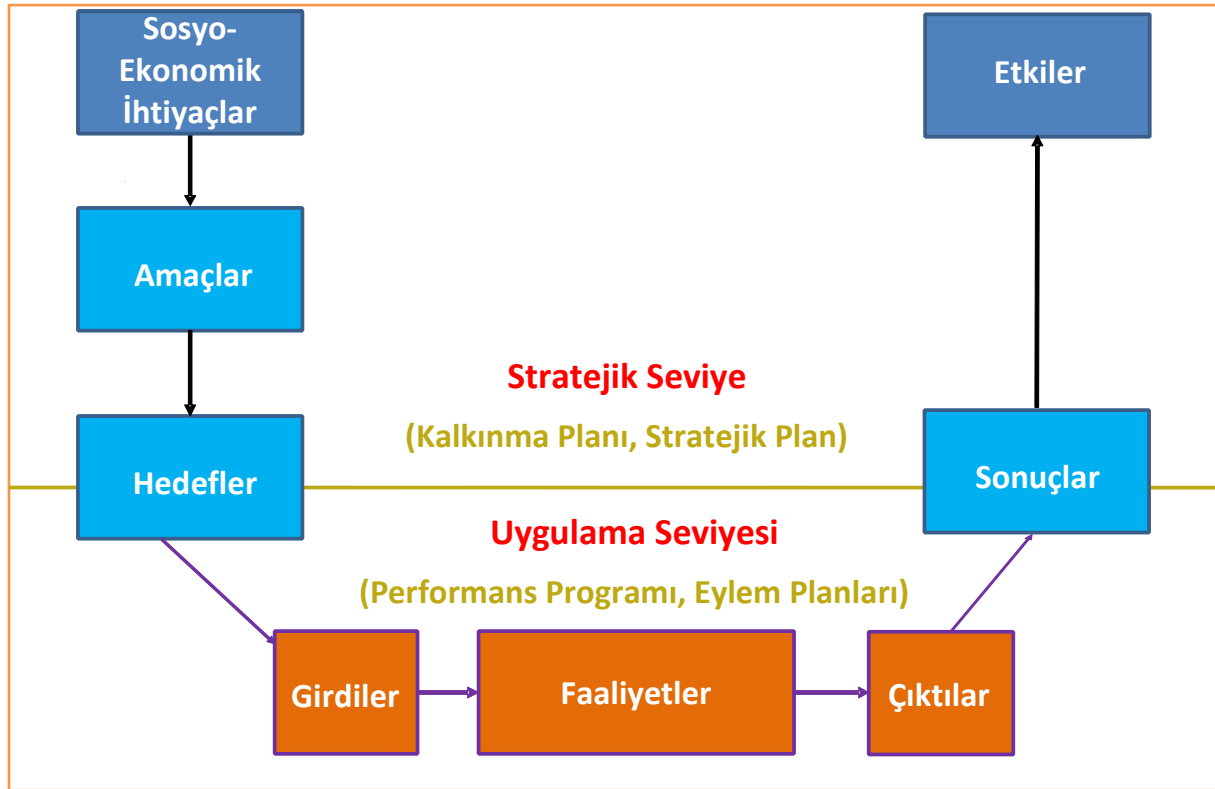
Sosyo-Ekonomik İhtiyaçlar

Etkiler

Amaçlar

Stratejik Seviye

(Kalkınma Planı, Stratejik Plan)

Hedefler

Sonuçlar

Uygulama Seviyesi

(Performans Programı, Eylem Planları)

Girdiler

Faaliyetler

Çıktılar